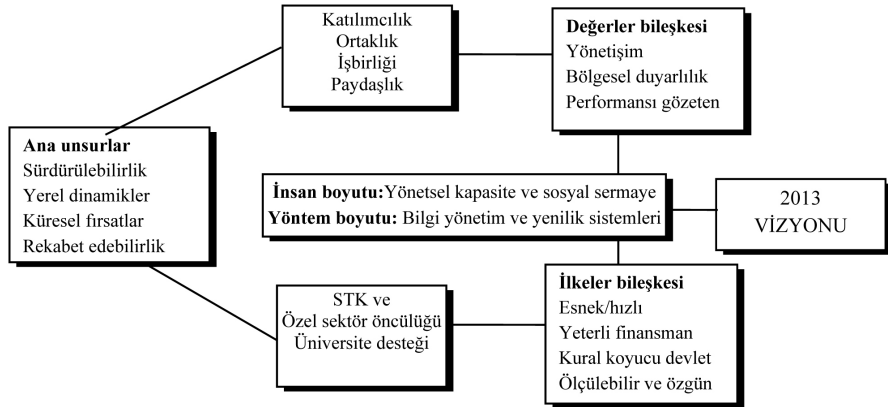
Katılımcılık
Ortaklık
İşbirliği
Paydaşlık

**Değerler bileşkesi**
Yönetişim
Bölgesel duyarlılık
Performansı gözeten

**Ana unsurlar**
Sürdürülebilirlik
Yerel dinamikler
Küresel fırsatlar
Rekabet edebilirlik

**İnsan boyutu:** Yönetsel kapasite ve sosyal sermaye
**Yöntem boyutu:** Bilgi yönetim ve yenilik sistemleri

2013
VİZYONU

STK ve
Özel sektör öncülüğü
Üniversite desteği

**İlkeler bileşkesi**
Esnek/hızlı
Yeterli finansman
Kural koyucu devlet
Ölçülebilir ve özgün